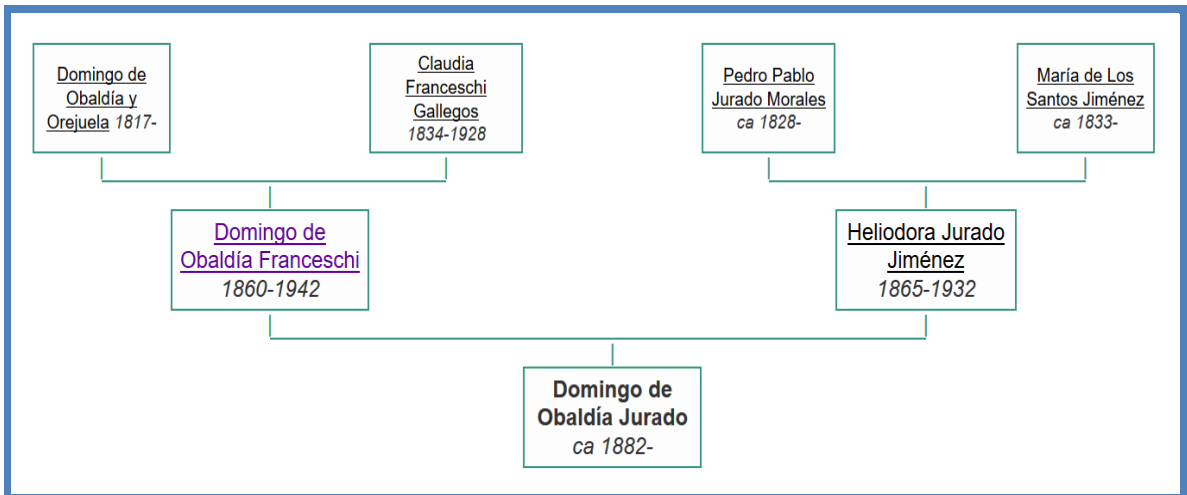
Domingo de Obaldía y Orejuela 1817-

Claudia Franceschi Gallegos 1834-1928

Pedro Pablo Jurado Morales ca 1828-

María de Los Santos Jiménez ca 1833-

Domingo de Obaldía Franceschi 1860-1942

Heliodora Jurado Jiménez 1865-1932

Domingo de Obaldía Jurado ca 1882-